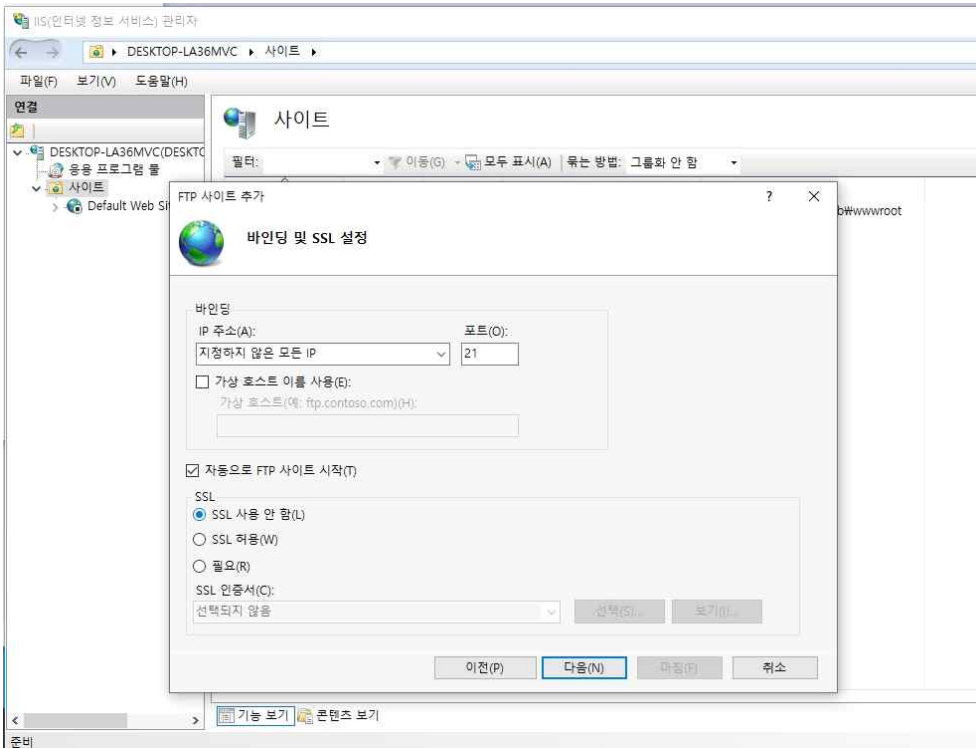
IIS(인터넷 정보 서비스) 관리자

DESKTOP-LA36MVC ▸ 사이트 ▸

파일(F) 보기(V) 도움말(H)

연결

DESKTOP-LA36MVC(DESKTO
응용 프로그램 풀
사이트
Default Web Si

사이트

필터: 이동(G) 모두 표시(A) 묶는 방법: 그룹화 안 함

b₩wwwroot

FTP 사이트 추가 ? ×

바인딩 및 SSL 설정

바인딩
IP 주소(A):
지정하지 않은 모든 IP
포트(O):
21
가상 호스트 이름 사용(E):
가상 호스트(예: ftp.contoso.com)(H):

자동으로 FTP 사이트 시작(T)

SSL
SSL 사용 안 함(L)
SSL 허용(W)
필요(R)
SSL 인증서(C):
선택되지 않음
선택(S)...
보기(I)...

이전(P) 다음(N) 마침(F) 취소

기능 보기 콘텐츠 보기

준비